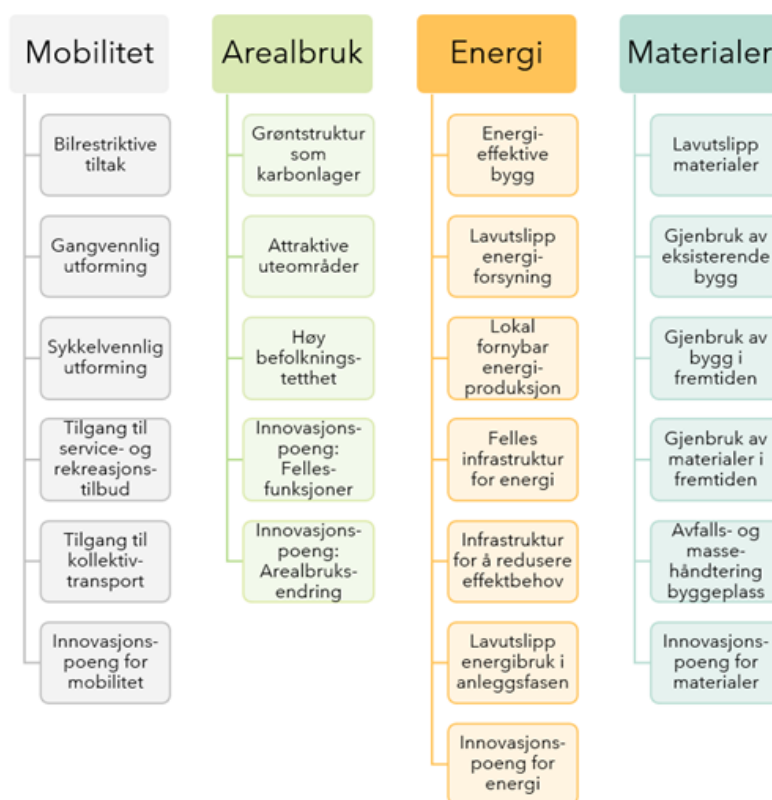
Mobilitet

Bilrestriktive tiltak

Gangvennlig utforming

Sykkelvennlig utforming

Tilgang til service- og rekreasjonstilbud

Tilgang til kollektivtransport

Innovasjonspoeng for mobilitet

Arealbruk

Grøntstruktur som karbonlager

Attraktive uteområder

Høy befolkningstetthet

Innovasjonspoeng: Fellesfunksjoner

Innovasjonspoeng: Arealbruksendring

Energi

Energieffektive bygg

Lavutslipp energiforsyning

Lokal fornybar energiproduksjon

Felles infrastruktur for energi

Infrastruktur for å redusere effektbehov

Lavutslipp energibruk i anleggsfasen

Innovasjonspoeng for energi

Materialer

Lavutslipp materialer

Gjenbruk av eksisterende bygg

Gjenbruk av bygg i fremtiden

Gjenbruk av materialer i fremtiden

Avfalls- og massehåndtering byggeplass

Innovasjonspoeng for materialer